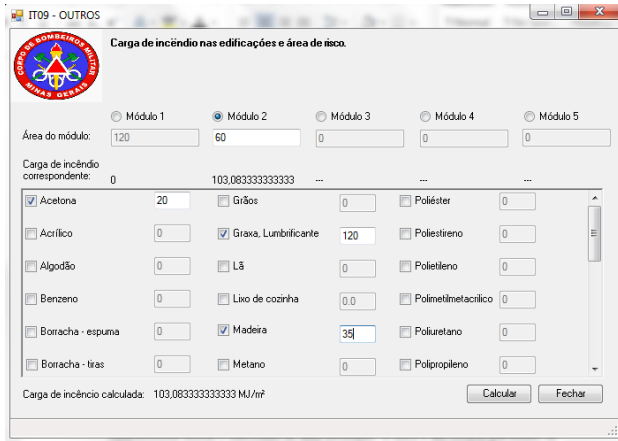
IT09 - OUTROS

CORPO DE BOMBEIROS MILITAR MINAS GERAIS

Carga de incêndio nas edificações e área de risco.

Módulo 1 Módulo 2 Módulo 3 Módulo 4 Módulo 5

Área do módulo: 120 60 0 0 0

Carga de incêndio correspondente: 0 103,083333333333 --- --- ---

| | | | | | |
|---|---|---|---|---|---|
| Acetona | 20 | Grãos | 0 | Poliéster | 0 |
| Acrílico | 0 | Graxa, Lumbrificante | 120 | Poliestireno | 0 |
| Algodão | 0 | Lã | 0 | Polietileno | 0 |
| Benzeno | 0 | Lixo de cozinha | 0.0 | Polimetilmetacrilico | 0 |
| Borracha - espuma | 0 | Madeira | 35 | Poliuretano | 0 |
| Borracha - tiras | 0 | Metano | 0 | Polipropileno | 0 |

Carga de incêncio calculada: 103,083333333333 MJ/m²

Calcular Fechar